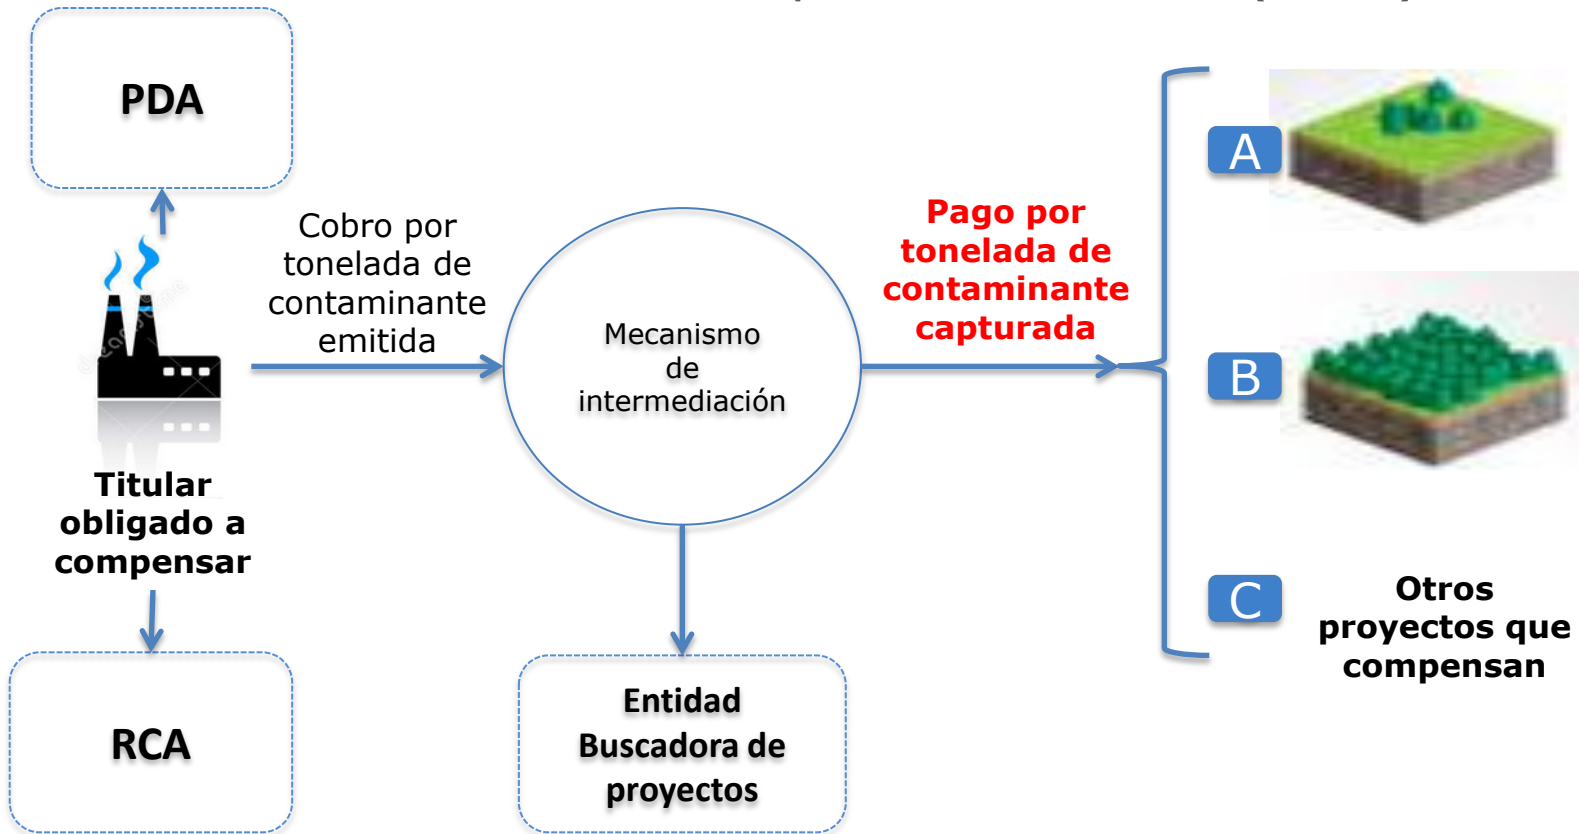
PDA

Cobro por tonelada de contaminante emitida

Mecanismo de intermediación

Pago por tonelada de contaminante capturada

A

B

C

Otros proyectos que compensan

Titular obligado a compensar

RCA

Entidad Buscadora de proyectos